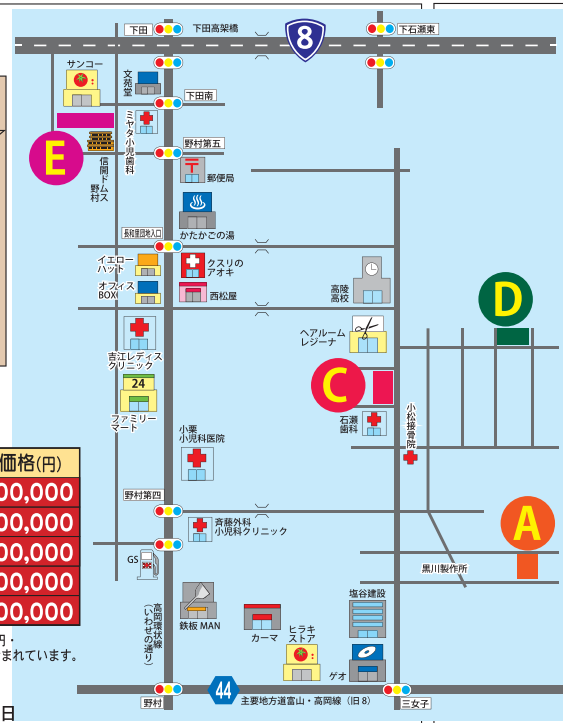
下田
下田高架橋
8
下石瀬東
サンコー
文苑堂
下田南
ミヤタ小児歯科
E
信開ドーム野村ス
野村第五
郵便局
かたかごの湯
高岡団地入口
イエローハット
クスリのアオキ
オフィスBOX
西松屋
高陵高校
D
ヘアルームレジーナ
吉江レディスクリニック
C
24
ファミリーマート
石瀬歯科
小松接骨院
小栗小児科医院
価格(円)
00,000
00,000
00,000
00,000
00,000
野村第四
斉藤外科小児科クリニック
A
GS
黒川製作所
高岡環状線(いわせの通り)
塩谷建設
鉄板MAN
カーマ
ヒラキストア
ゲオ
円・
まれています。
野村
44
主要地方道富山・高岡線 (旧8)
三女子
日